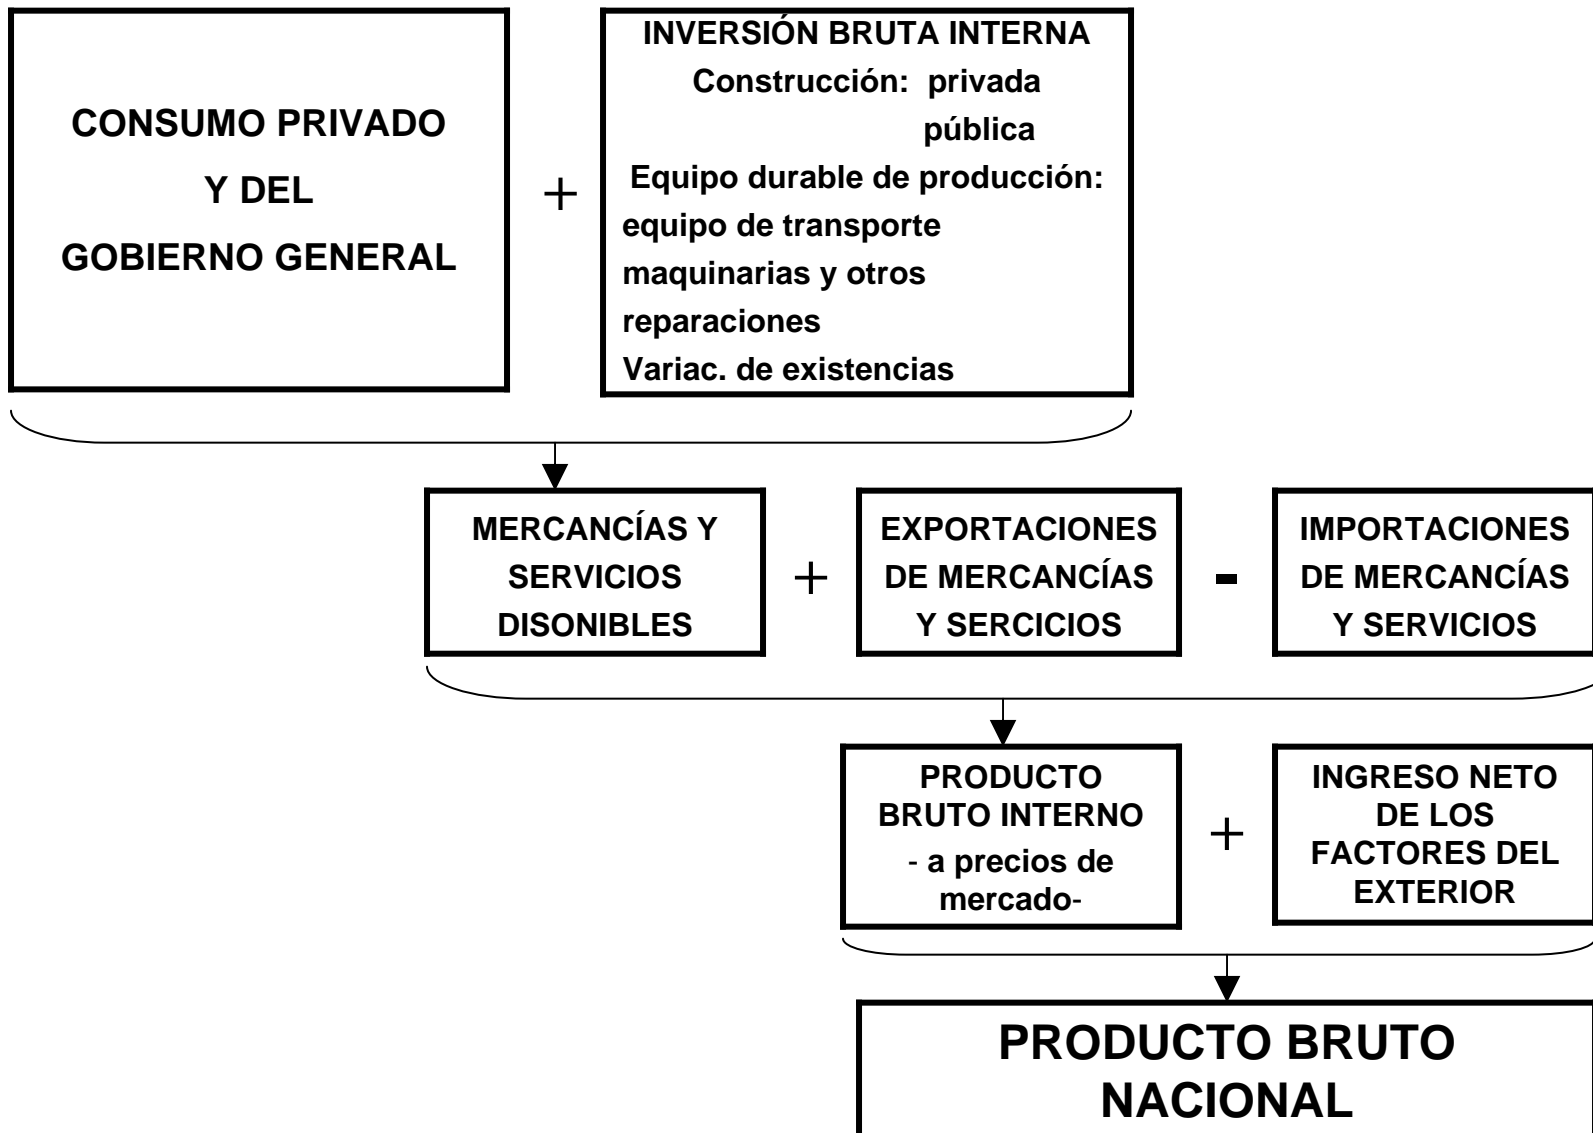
CONSUMO PRIVADO
Y DEL
GOBIERNO GENERAL

+

INVERSIÓN BRUTA INTERNA
Construcción: privada
pública
Equipo durable de producción:
equipo de transporte
maquinarias y otros
reparaciones
Variac. de existencias

MERCANCÍAS Y SERVICIOS DISONIBLES

+

EXPORTACIONES DE MERCANCÍAS Y SERCICIOS

-

IMPORTACIONES DE MERCANCÍAS Y SERVICIOS

PRODUCTO BRUTO INTERNO
- a precios de mercado-

+

INGRESO NETO DE LOS FACTORES DEL EXTERIOR

PRODUCTO BRUTO NACIONAL